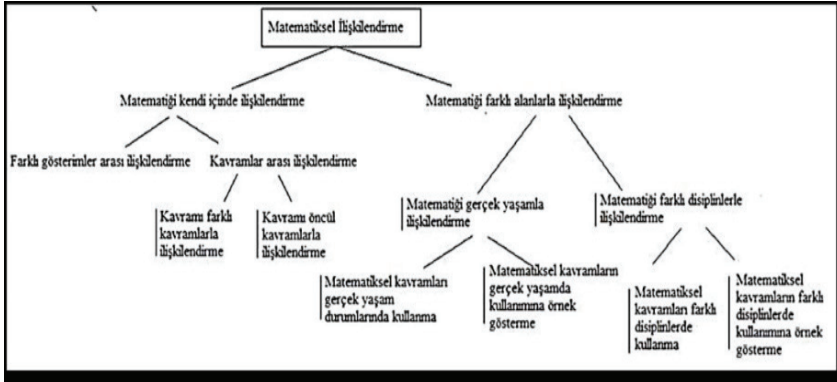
Matematiksel İlişkilendirme

Matematiği kendi içinde ilişkilendirme

Matematiği farklı alanlarla ilişkilendirme

Farklı gösterimler arası ilişkilendirme

Kavramlar arası ilişkilendirme

Kavramı farklı kavramlarla ilişkilendirme

Kavramı öncül kavramlarla ilişkilendirme

Matematiği gerçek yaşamla ilişkilendirme

Matematiği farklı disiplinlerle ilişkilendirme

Matematiksel kavramları gerçek yaşam durumlarında kullanma

Matematiksel kavramların gerçek yaşamda kullanımına örnek gösterme

Matematiksel kavramları farklı disiplinlerde kullanma

Matematiksel kavramların farklı disiplinlerde kullanımına örnek gösterme